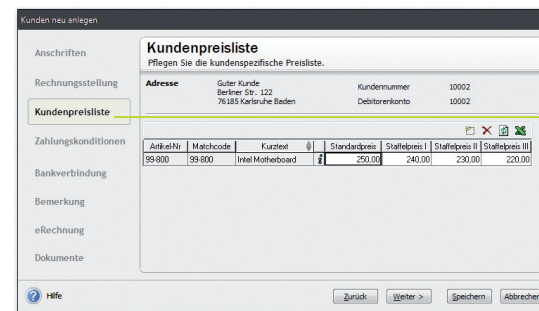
Kunden neu anlegen

Anschriften

Rechnungsstellung

Kundenpreisliste

Zahlungskonditionen

Bankverbindung

Bemerkung

eRechnung

Dokumente

Kundenpreisliste
Pflegen Sie die kundenspezifische Preisliste.

Adresse
Guter Kunde
Berliner Str. 122
76185 Karlsruhe Baden

Kundennummer 10002
Debitorenkonto 10002

| Artikel-Nr | Matchcode | Kurztext | | Standardpreis | Staffelpreis I | Staffelpreis II | Staffelpreis III |
|---|---|---|---|---|---|---|---|
| 99-800 | 99-800 | Intel Motherboard | | 250,00 | 240,00 | 230,00 | 220,00 |

Hilfe

Zurück
Weiter >
Speichern
Abbrechen